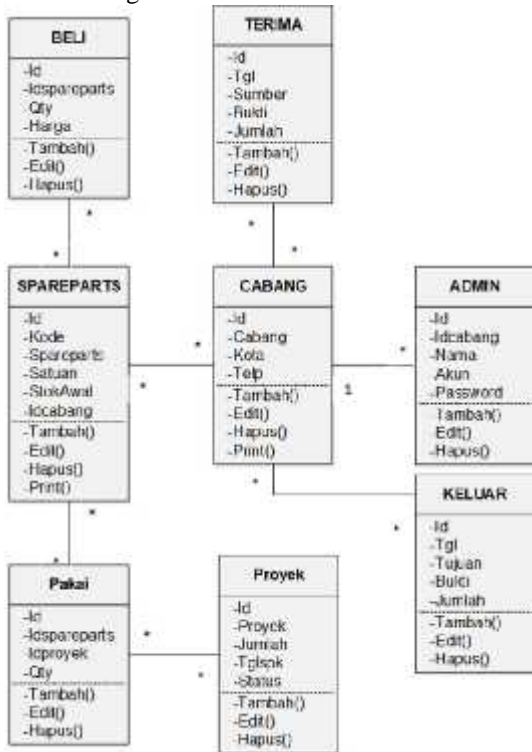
BELI

-Id
-Idspareparts
-Qty
-Harga

-Tambah()
-Edit()
-Hapus()

TERIMA

-Id
-Tgl
-Sumber
-Bukti
-Jumlah

-Tambah()
-Edit()
-Hapus()

SPAREPARTS

-Id
-Kode
-Spareparts
-Satuan
-StokAwal
-Idcabang

-Tambah()
-Edit()
-Hapus()
-Print()

CABANG

-Id
-Cabang
-Kota
-Telp

-Tambah()
-Edit()
-Hapus()
-Print()

ADMIN

-Id
-Idcabang
-Nama
-Akun
-Password

-Tambah()
-Edit()
-Hapus()

KELUAR

-Id
-Tgl
-Tujuan
-Bukti
-Jumlah

-Tambah()
-Edit()
-Hapus()

Pakai

-Id
-Idspareparts
-Idproyek
-Qty

-Tambah()
-Edit()
-Hapus()

Proyek

-Id
-Proyek
-Jumlah
-Tglsek
-Status

-Tambah()
-Edit()
-Hapus()

*
*
*
*
*
*
1
*
*
*
*
*
*
*